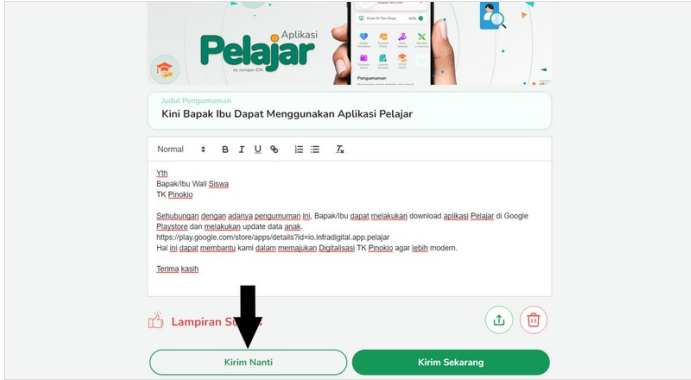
Aplikasi
Pelajar
by Jaringan IDN

Pengumuman

Judul Pengumuman
Kini Bapak Ibu Dapat Menggunakan Aplikasi Pelajar

Normal B I U

Yth
Bapak/Ibu Wali Siswa
TK Pinokio

Sehubungan dengan adanya pengumuman ini, Bapak/Ibu dapat melakukan download aplikasi Pelajar di Google Playstore dan melakukan update data anak.
https://play.google.com/store/apps/details?id=io.infradigital.app.pelajar
Hal ini dapat membantu kami dalam memajukan Digitalisasi TK Pinokio agar lebih modern.

Terima kasih

Lampiran S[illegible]

Kirim Nanti
Kirim Sekarang